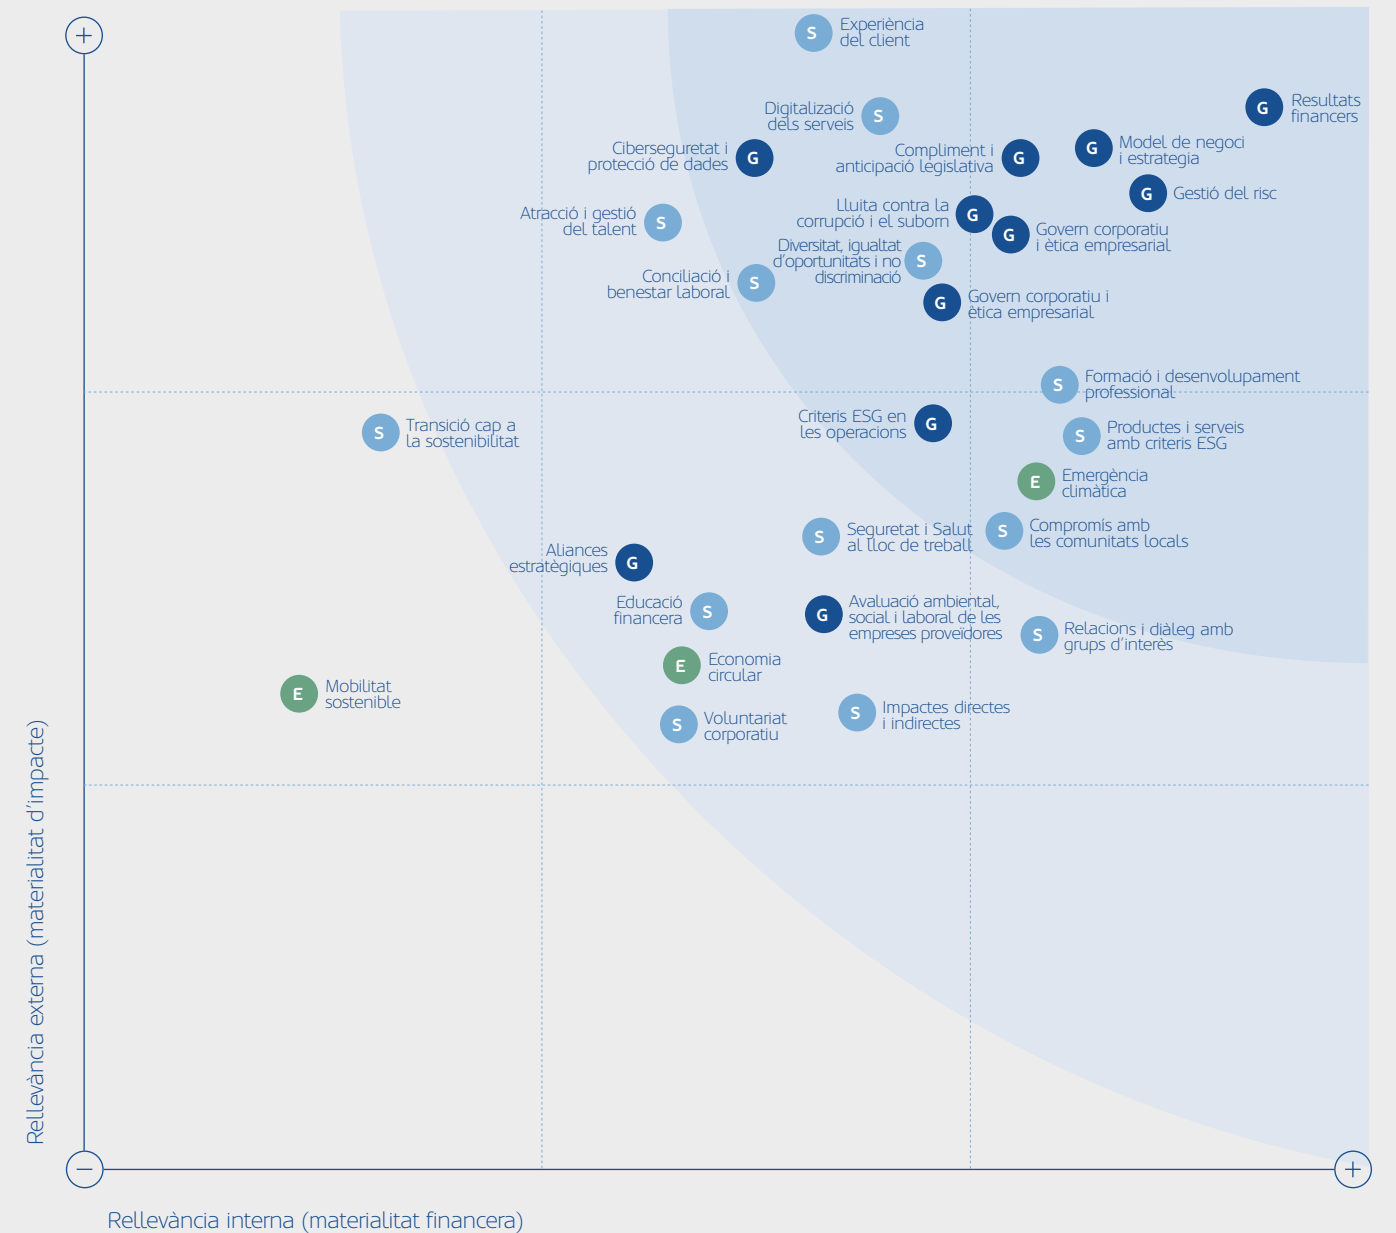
+

S Experiència del client

S Digitalizació dels serveis

G Resultats financers

G Ciberseguretat i protecció de dades

G Compliment i anticipació legislativa

G Model de negoci i estrategia

G Gestió del risc

S Atracció i gestió del talent

G Lluita contra la corrupció i el suborn

G Govern corporatiu i ètica empresarial

S Diversitat, igualtat d'oportunitats i no discriminació

S Conciliació i benestar laboral

G Govern corporatiu i ètica empresarial

S Formació i desenvolupament professional

S Transició cap a la sostenibilitat

G Criteris ESG en les operacions

S Productes i serveis amb criteris ESG

E Emergència climàtica

S Seguretat i Salut al lloc de treball

S Compromís amb les comunitats locals

G Aliances estratègiques

S Educació financera

G Avaluació ambiental, social i laboral de les empreses proveïdores

S Relacions i diàleg amb grups d'interès

E Economia circular

E Mobilitat sostenible

S Voluntariat corporatiu

S Impactes directes i indirectes

Rellevància externa (materialitat d'impacte)

−

+

Rellevància interna (materialitat financera)